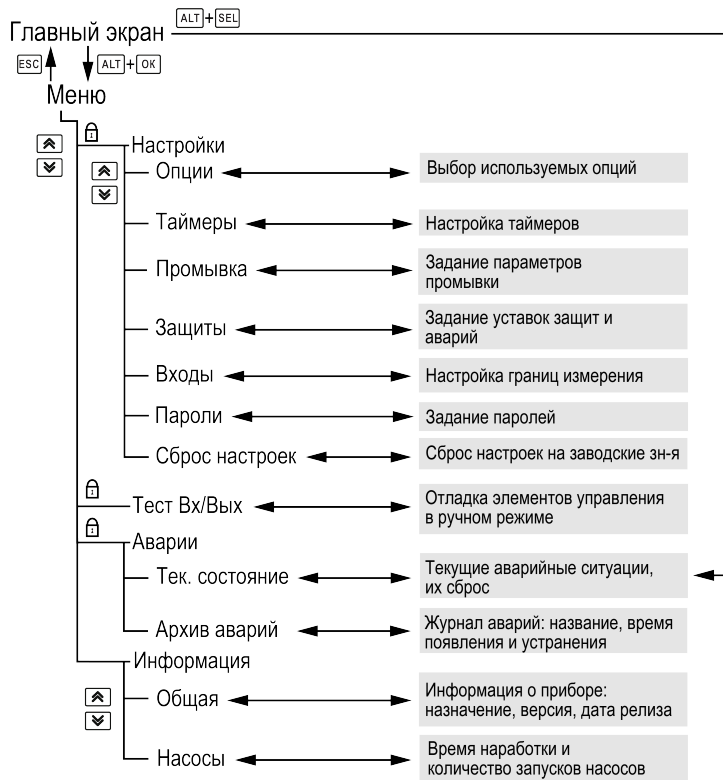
Главный экран ALT + SEL

ESC ALT + OK

Меню

Настройки

Опции

Выбор используемых опций

Таймеры

Настройка таймеров

Промывка

Задание параметров промывки

Защиты

Задание уставок защит и аварий

Входы

Настройка границ измерения

Пароли

Задание паролей

Сброс настроек

Сброс настроек на заводские зн-я

Тест Вх/Вых

Отладка элементов управления в ручном режиме

Аварии

Тек. состояние

Текущие аварийные ситуации, их сброс

Архив аварий

Журнал аварий: название, время появления и устранения

Информация

Общая

Информация о приборе: назначение, версия, дата релиза

Насосы

Время наработки и количество запусков насосов